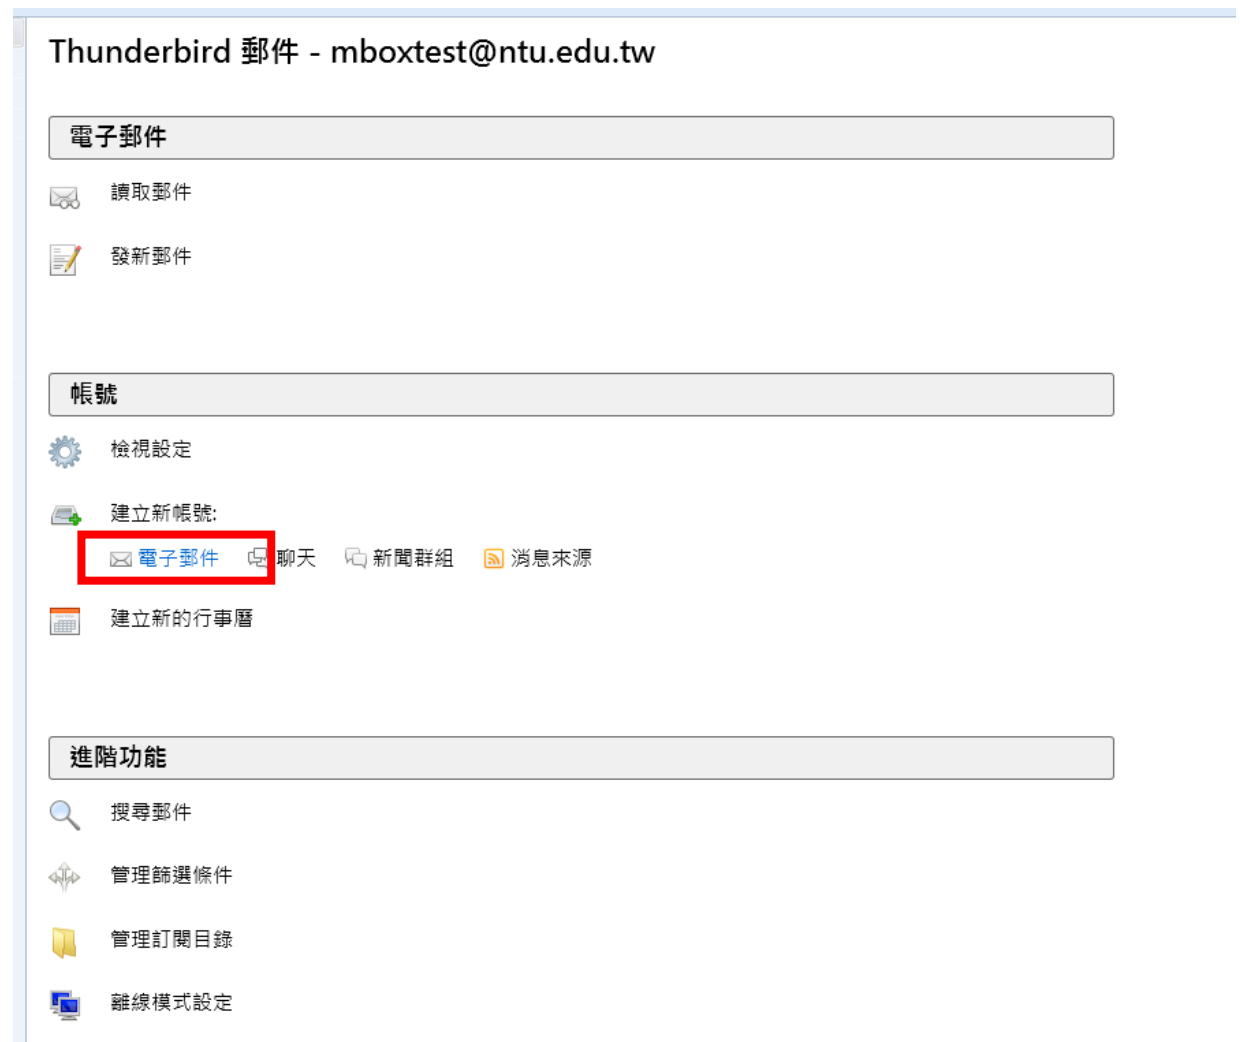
Thunderbird 郵件 - mboxtest@ntu.edu.tw

電子郵件

讀取郵件

發新郵件

帳號

檢視設定

建立新帳號:

電子郵件 聊天 新聞群組 消息來源

建立新的行事曆

進階功能

搜尋郵件

管理篩選條件

管理訂閱目錄

離線模式設定